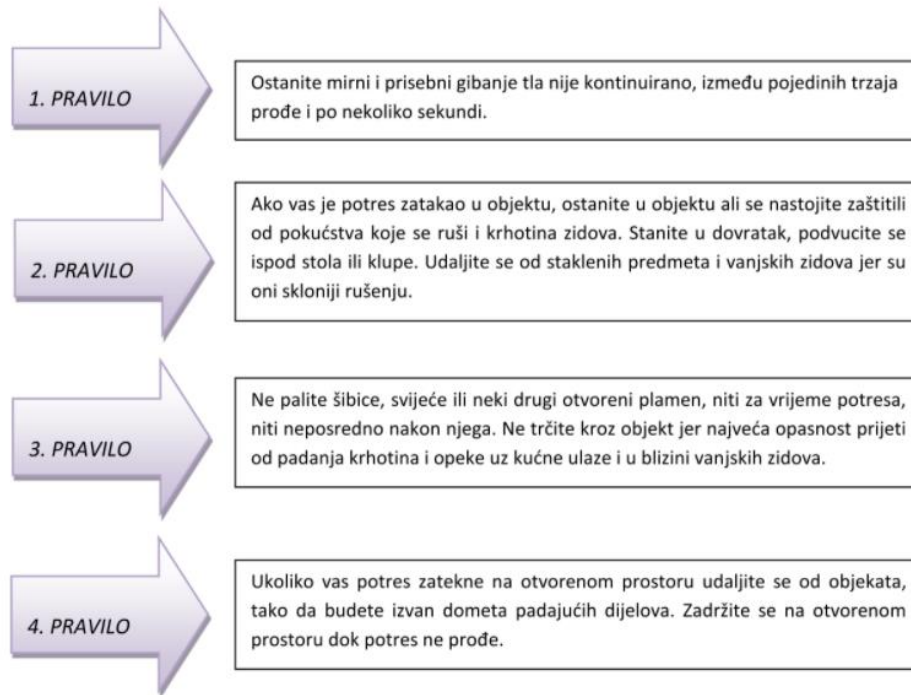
1. PRAVILO

Ostanite mirni i prisebni gibanje tla nije kontinuirano, između pojedinih trzaja prođe i po nekoliko sekundi.

2. PRAVILO

Ako vas je potres zatakao u objektu, ostanite u objektu ali se nastojite zaštitili od pokućstva koje se ruši i krhotina zidova. Stanite u dovratak, podvucite se ispod stola ili klupe. Udaljite se od staklenih predmeta i vanjskih zidova jer su oni skloniji rušenju.

3. PRAVILO

Ne palite šibice, svijeće ili neki drugi otvoreni plamen, niti za vrijeme potresa, niti neposredno nakon njega. Ne trčite kroz objekt jer najveća opasnost prijeti od padanja krhotina i opeke uz kućne ulaze i u blizini vanjskih zidova.

4. PRAVILO

Ukoliko vas potres zatekne na otvorenom prostoru udaljite se od objekata, tako da budete izvan dometa padajućih dijelova. Zadržite se na otvorenom prostoru dok potres ne prođe.